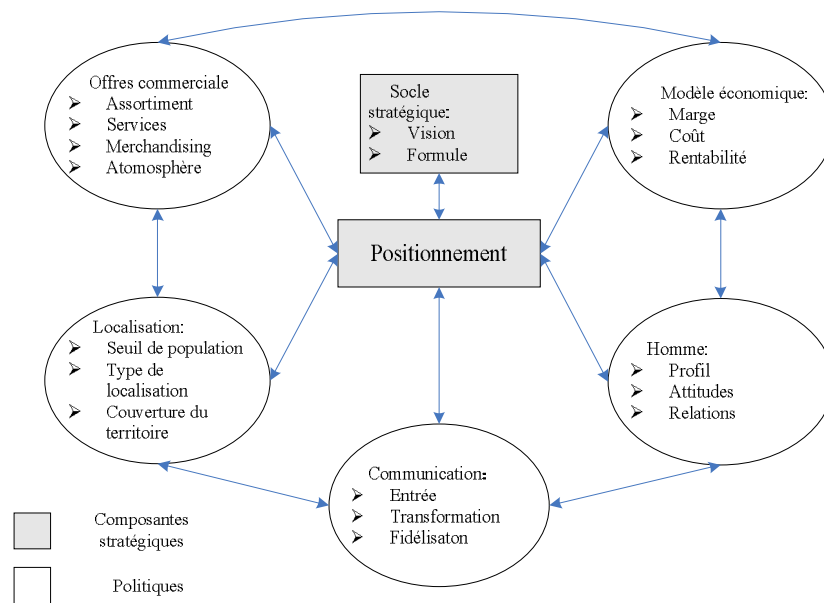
Offres commerciale
- Assortiment
- Services
- Merchandising
- Atomosphère

Socle stratégique:
- Vision
- Formule

Modèle économique:
- Marge
- Coût
- Rentabilité

Positionnement

Localisation:
- Seuil de population
- Type de localisation
- Couverture du territoire

Homme:
- Profil
- Attitudes
- Relations

Communication:
- Entrée
- Transformation
- Fidélisaton

Composantes stratégiques

Politiques